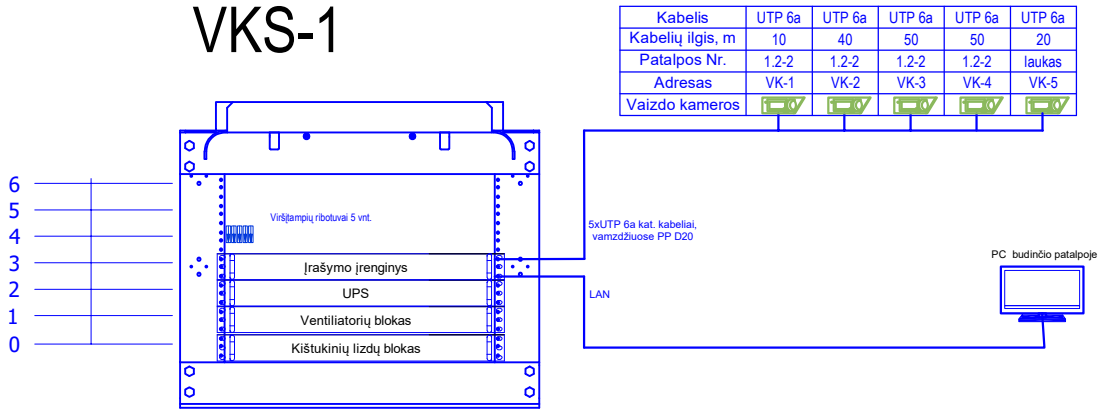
VKS-1

| Kabelis | UTP 6a | UTP 6a | UTP 6a | UTP 6a | UTP 6a |
|---|---|---|---|---|---|
| Kabelių ilgis, m | 10 | 40 | 50 | 50 | 20 |
| Patalpos Nr. | 1.2-2 | 1.2-2 | 1.2-2 | 1.2-2 | laukas |
| Adresas | VK-1 | VK-2 | VK-3 | VK-4 | VK-5 |
| Vaizdo kameros | | | | | |

6
5
4
3
2
1
0

Viršįtampių ribotuvai 5 vnt.

Įrašymo įrenginys

UPS

Ventiliatorių blokas

Kištukinių lizdų blokas

5xUTP 6a kat. kabeliai, vamzdžiuose PP D20

LAN

PC budinčio patalpoje